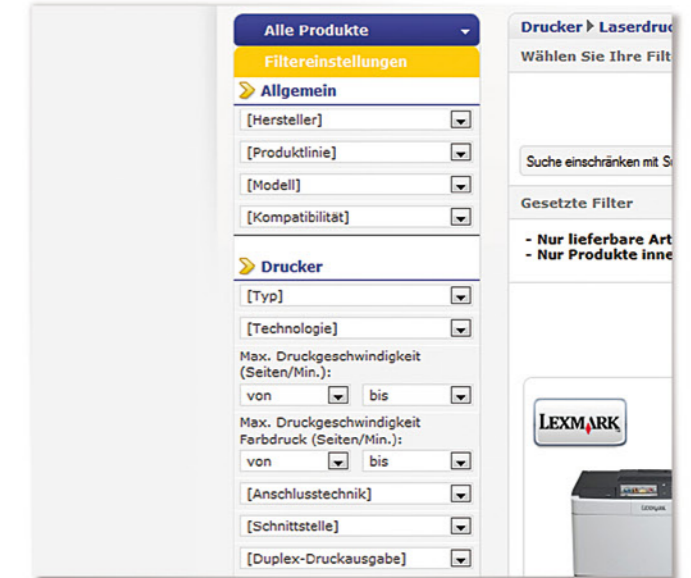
Alle Produkte

Filtereinstellungen

Allgemein

[Hersteller]

[Produktlinie]

[Modell]

[Kompatibilität]

Drucker

[Typ]

[Technologie]

Max. Druckgeschwindigkeit (Seiten/Min.):

von

bis

Max. Druckgeschwindigkeit Farbdruck (Seiten/Min.):

von

bis

[Anschlusstechnik]

[Schnittstelle]

[Duplex-Druckausgabe]

Drucker ▸ Laserdruc

Wählen Sie Ihre Filt

Suche einschränken mit S

Gesetzte Filter

- Nur lieferbare Art
- Nur Produkte inne

LEXMARK